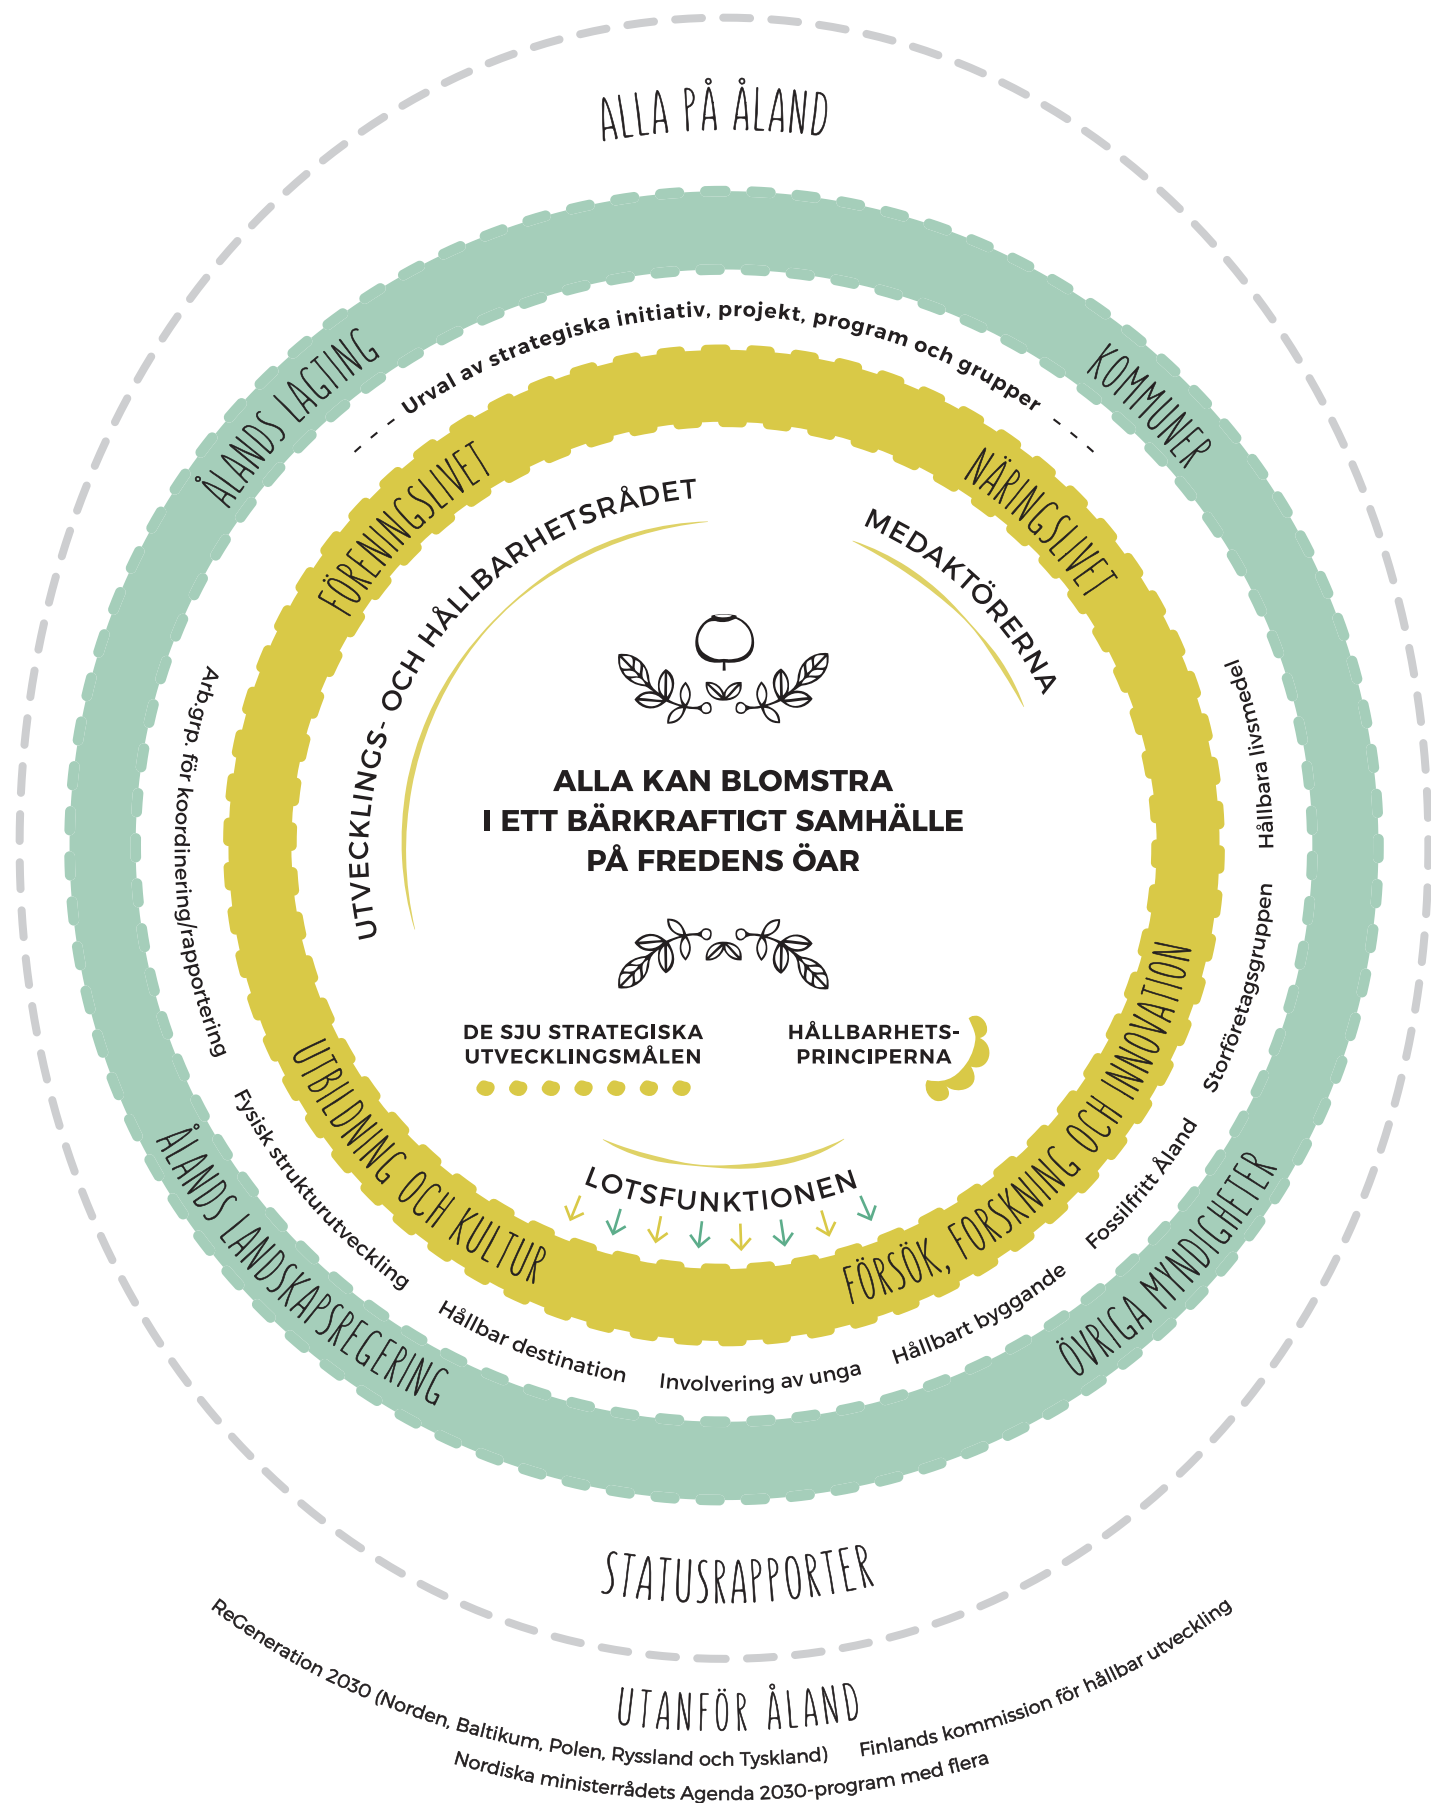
ALLA PÅ ÅLAND

ÅLANDS LAGTING

Urval av strategiska initiativ, projekt, program och grupper

KOMMUNER

FÖRENINGSLIVET

NÄRINGSLIVET

UTVECKLINGS- OCH HÅLLBARHETSRÅDET

MEDAKTÖRERNA

Arb.grp. för koordinering/rapportering

Hållbara livsmedel

ALLA KAN BLOMSTRA
I ETT BÄRKRAFTIGT SAMHÄLLE
PÅ FREDENS ÖAR

DE SJU STRATEGISKA
UTVECKLINGSMÅLEN

HÅLLBARHETS-
PRINCIPERNA

Storföretagsgruppen

UTBILDNING OCH KULTUR

FÖRSÖK, FORSKNING OCH INNOVATION

LOTSFUNKTIONEN

Fysisk strukturutveckling

Fossilfritt Åland

ÅLANDS LANDSKAPSREGERING

ÖVRIGA MYNDIGHETER

Hållbar destination

Involvering av unga

Hållbart byggande

STATUSRAPPORTER

ReGeneration 2030 (Norden, Baltikum, Polen, Ryssland och Tyskland)

UTANFÖR ÅLAND

Finlands kommission för hållbar utveckling

Nordiska ministerrådets Agenda 2030-program med flera